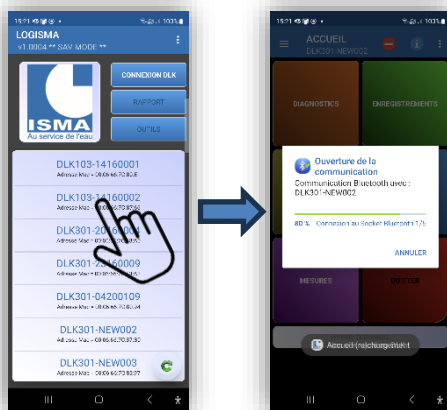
15:21 100%
LOGISMA
v1.0004 ** SAV MODE **
ISMA
Au service de l'eau
CONNEXION DLK
RAPPORT
OUTILS
DLK103-14160001
Adresse Mac : 00:06:66:7D:B2:6F
DLK103-14160002
Adresse Mac : 00:06:66:7D:B7:60
DLK301-20160004
DLK301-20160009
Adresse Mac : 00:06:66:7D:B7:E5
DLK301-04200109
Adresse Mac : 00:06:66:7D:B2:6F
DLK301-NEW002
Adresse Mac : 00:06:66:7D:B7:30
DLK301-NEW003
Adresse Mac : 00:06:66:7D:B7:6D

15:21 100%
ACCUEIL
DLK301-NEW002
DIAGNOSTICS
ENREGISTREMENTS
Ouverture de la communication
Communication Bluetooth avec : DLK301-NEW002
80 % Connexion au Socket Bluetooth 1/3
ANNULER
MESURES
QUITTER
Accueil (rechargement)